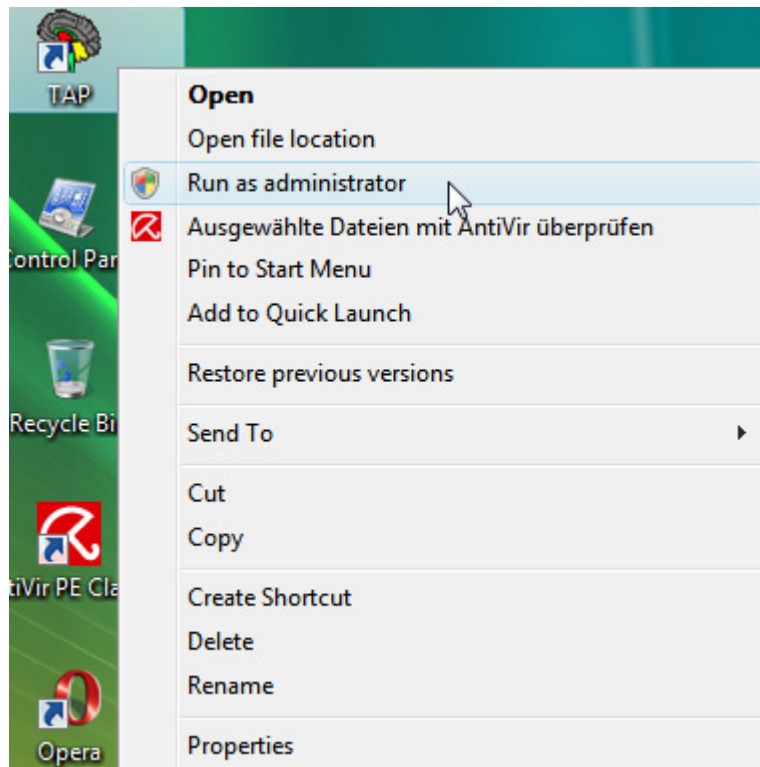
TAP

Control Par

Recycle Bi

tiVir PE Cla

Opera

Open
Open file location
Run as administrator
Ausgewählte Dateien mit AntiVir überprüfen
Pin to Start Menu
Add to Quick Launch

Restore previous versions

Send To

Cut
Copy

Create Shortcut
Delete
Rename

Properties